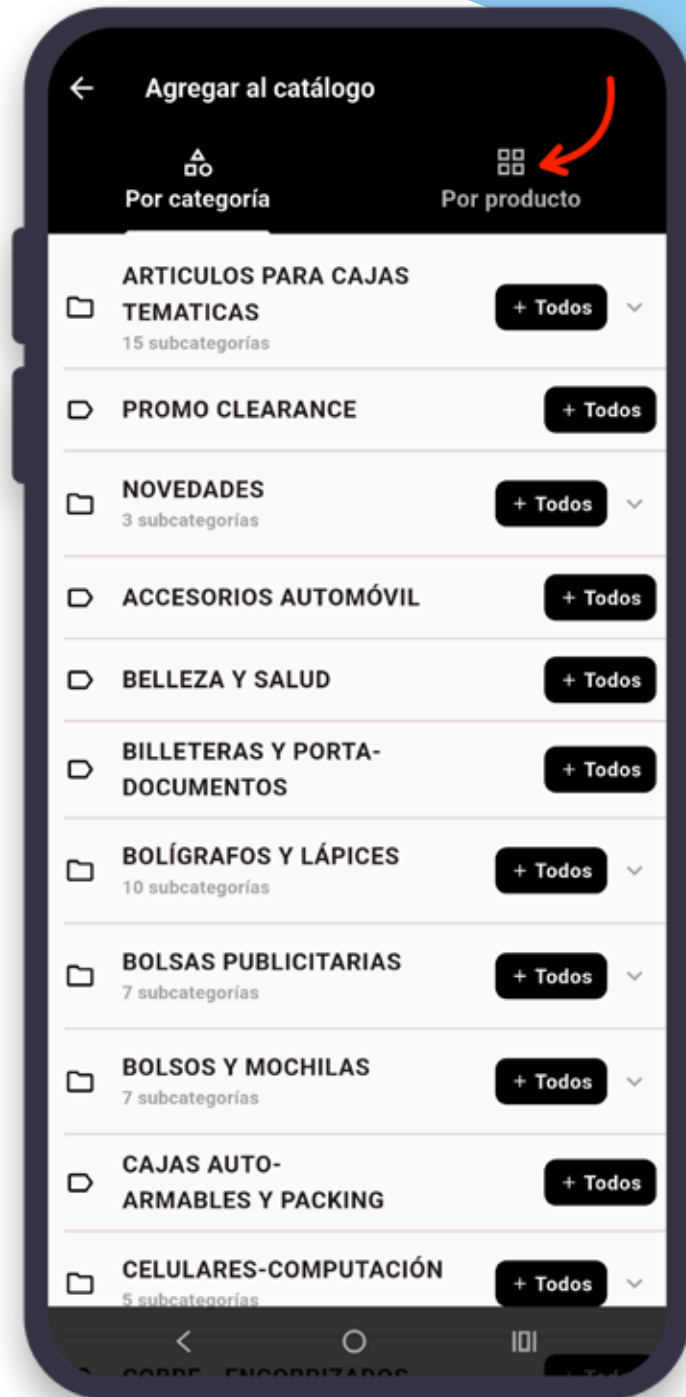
Agregar al catálogo

Por categoria

Por producto

ARTICULOS PARA CAJAS TEMATICAS
15 subcategorías
+ Todos

PROMO CLEARANCE
+ Todos

NOVEDADES
3 subcategorías
+ Todos

ACCESORIOS AUTOMÓVIL
+ Todos

BELLEZA Y SALUD
+ Todos

BILLETERAS Y PORTA-DOCUMENTOS
+ Todos

BOLÍGRAFOS Y LÁPICES
10 subcategorías
+ Todos

BOLSAS PUBLICITARIAS
7 subcategorías
+ Todos

BOLSOS Y MOCHILAS
7 subcategorías
+ Todos

CAJAS AUTO-ARMABLES Y PACKING
+ Todos

CELULARES-COMPUTACIÓN
5 subcategorías
+ Todos

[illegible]